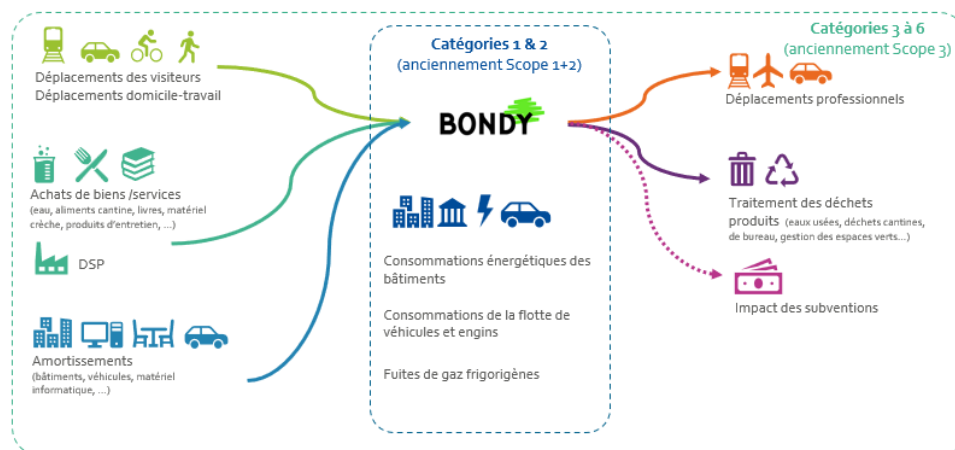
Déplacements des visiteurs
Déplacements domicile-travail

Achats de biens /services
(eau, aliments cantine, livres, matériel crèche, produits d'entretien, …)

DSP

Amortissements
(bâtiments, véhicules, matériel informatique, …)

Catégories 1 & 2
(anciennement Scope 1+2)

BONDY

Consommations énergétiques des bâtiments

Consommations de la flotte de véhicules et engins

Fuites de gaz frigorigènes

Catégories 3 à 6
(anciennement Scope 3)

Déplacements professionnels

Traitement des déchets produits (eaux usées, déchets cantines, de bureau, gestion des espaces verts…)

Impact des subventions